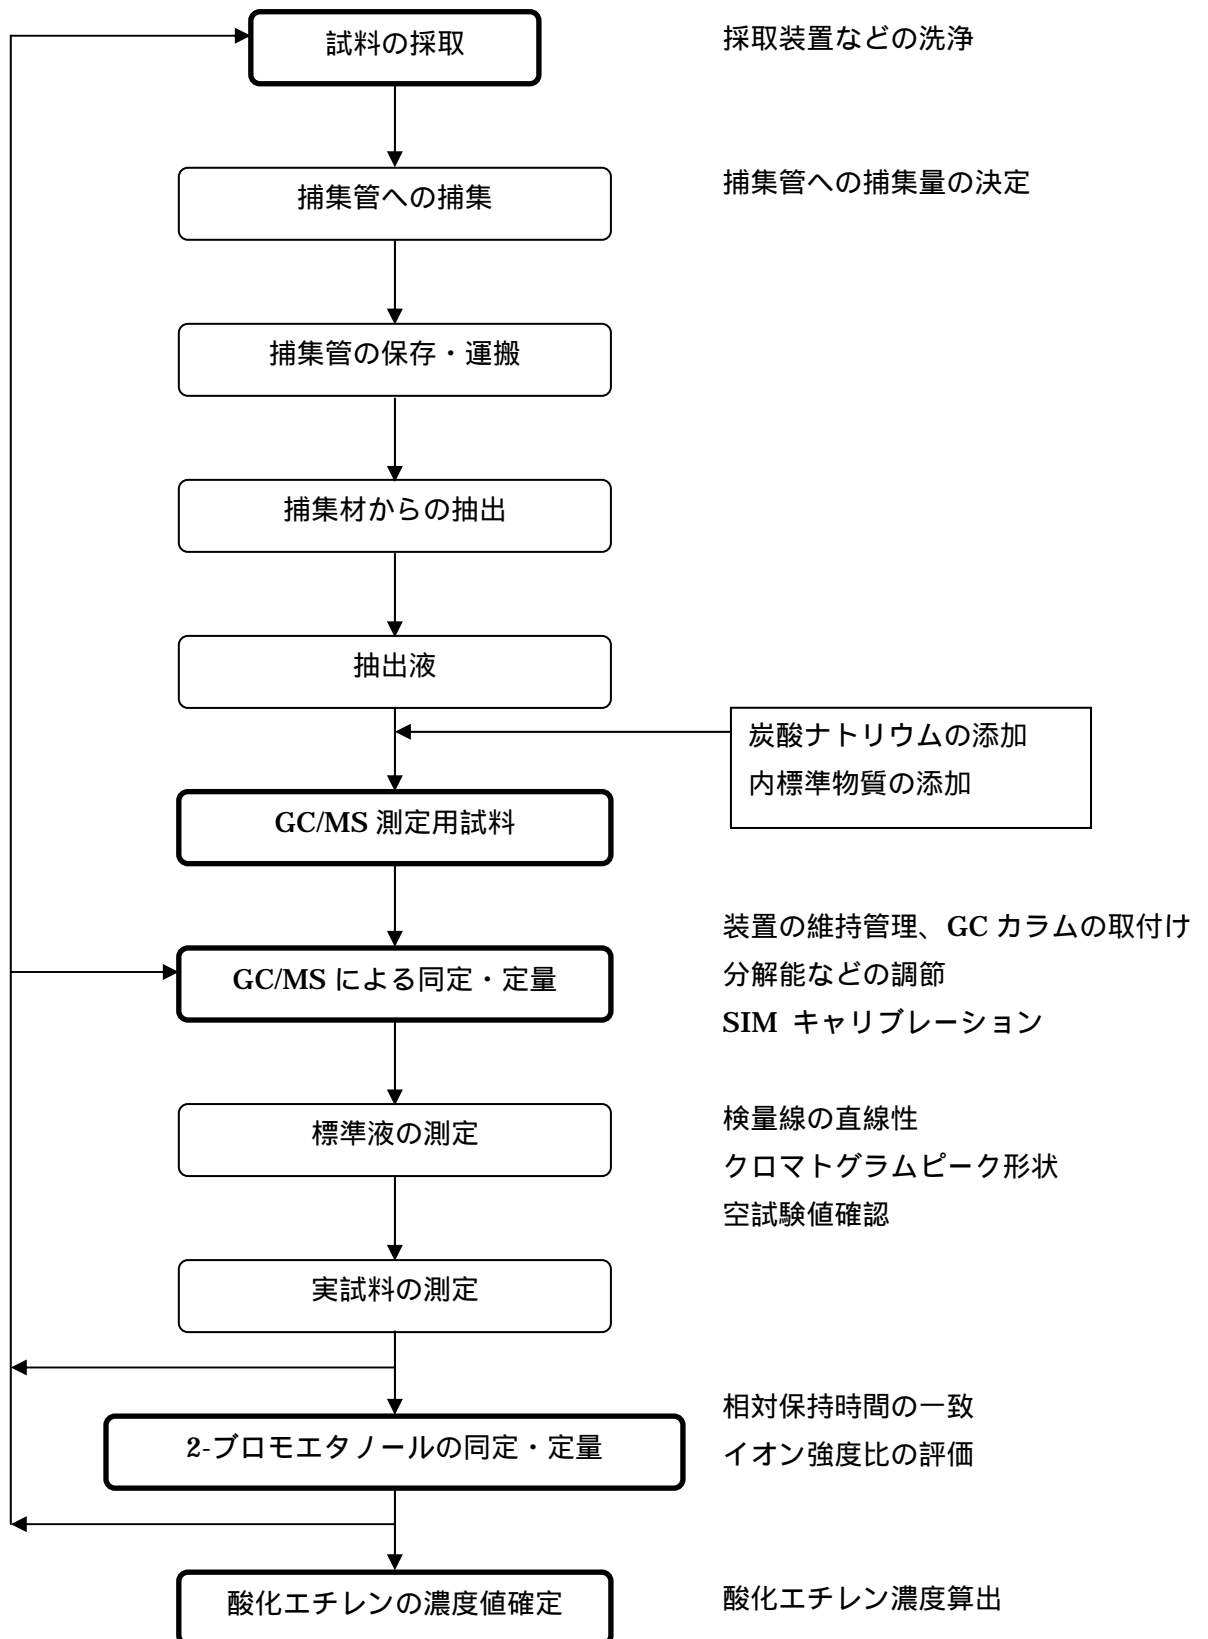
試料の採取

採取装置などの洗浄

捕集管への捕集

捕集管への捕集量の決定

捕集管の保存・運搬

捕集材からの抽出

抽出液

炭酸ナトリウムの添加
内標準物質の添加

GC/MS 測定用試料

装置の維持管理、GC カラムの取付け
分解能などの調節
SIM キャリブレーション

GC/MS による同定・定量

標準液の測定

検量線の直線性
クロマトグラムピーク形状
空試験値確認

実試料の測定

相対保持時間の一致
イオン強度比の評価

2-ブロモエタノールの同定・定量

酸化エチレンの濃度値確定

酸化エチレン濃度算出